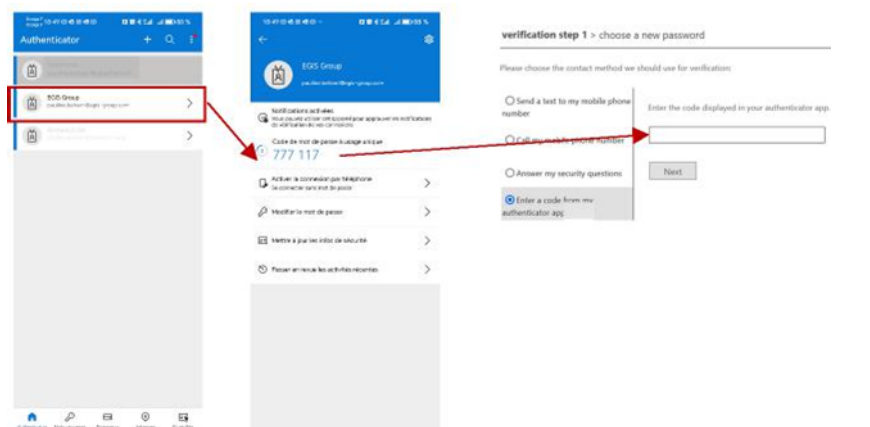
Authenticator

EGIS Group

EGIS Group

Notifications activées

Code de mot de passe à usage unique
777 117

Activer la connexion par téléphone
Se connecter sans mot de passe

Modifier le mot de passe

Mettre à jour les infos de sécurité

Passer en revue les activités récentes

verification step 1 > choose a new password

Please choose the contact method we should use for verification:

Send a text to my mobile phone number

Call my mobile phone number

Answer my security questions

Enter a code from my authenticator app

Enter the code displayed in your authenticator app.

Next